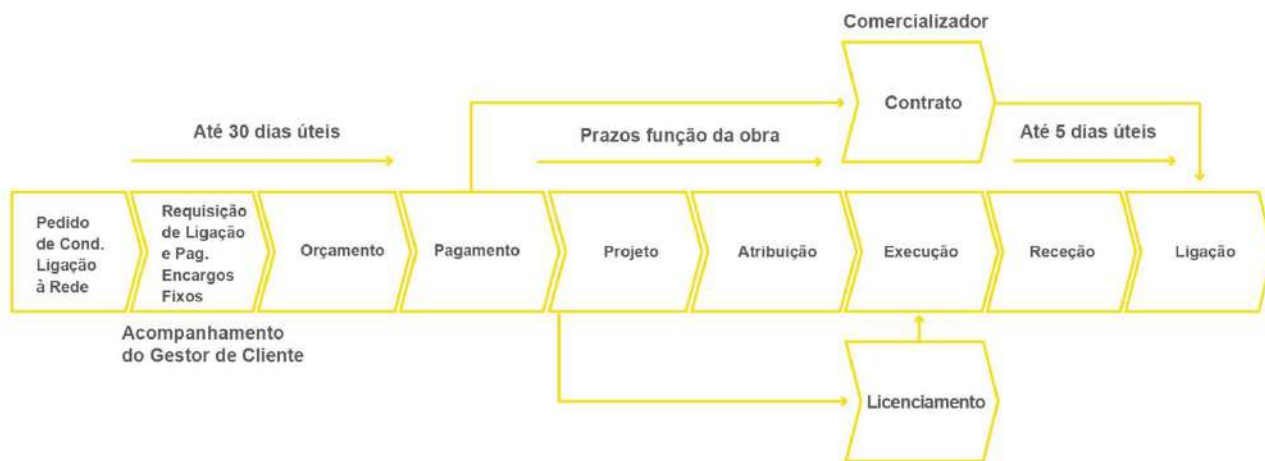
Comercializador

Contrato

Até 30 dias úteis

Prazos função da obra

Até 5 dias úteis

Pedido de Cond. Ligação à Rede

Requisição de Ligação e Pag. Encargos Fixos

Orçamento

Pagamento

Projeto

Atribuição

Execução

Receção

Ligação

Acompanhamento do Gestor de Cliente

Licenciamento